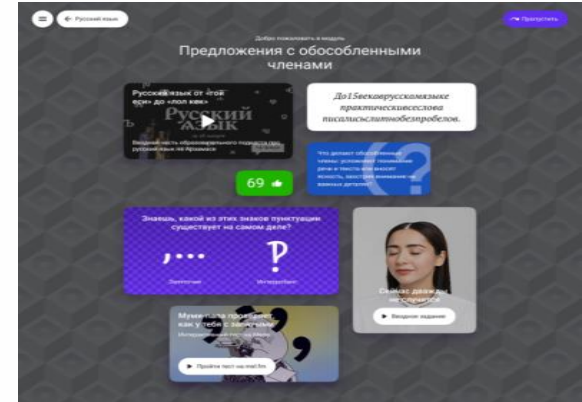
← Русский язык

Добро пожаловать в модуль

Предложения с обособленными членами

Пропустить

Русский язык от «той еси» до «пол кек»

Русский язык

Вводная часть образовательного подкаста про русский язык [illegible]

До15векаврусскомязыке практическивсеслова писалисьслитнобезпробелов.

Что делают обособленные члены: усложняют понимание речи и текста или вносят ясность, заостряя внимание на важных деталях?

69

Знаешь, какой из этих знаков пунктуации существует на самом деле?

Запятая

Интерробанг

Сейчас дважды не случится

Вводное задание

Мум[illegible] проверим, как у тебя с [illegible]

Интер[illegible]

Пройти тест на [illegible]